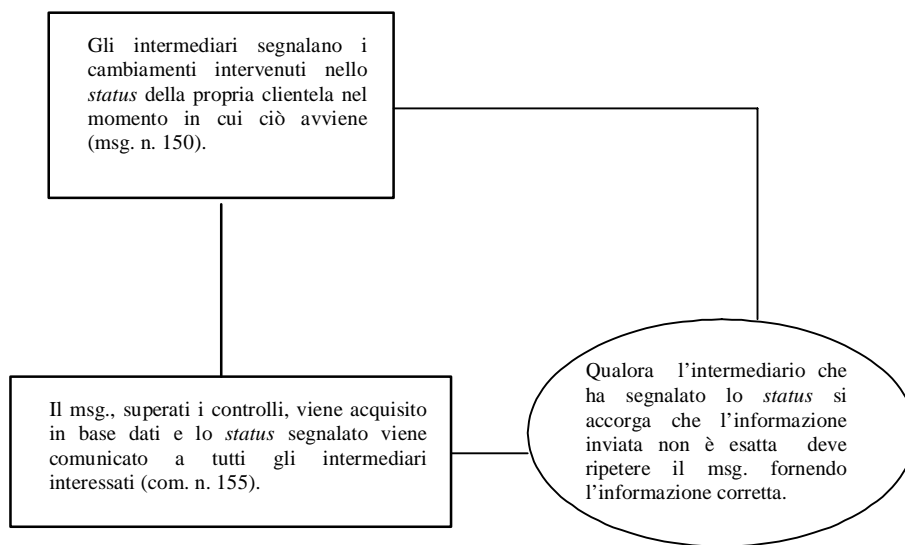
Gli intermediari segnalano i cambiamenti intervenuti nello *status* della propria clientela nel momento in cui ciò avviene (msg. n. 150).

Il msg., superati i controlli, viene acquisito in base dati e lo *status* segnalato viene comunicato a tutti gli intermediari interessati (com. n. 155).

Qualora l'intermediario che ha segnalato lo *status* si accorga che l'informazione inviata non è esatta deve ripetere il msg. fornendo l'informazione corretta.